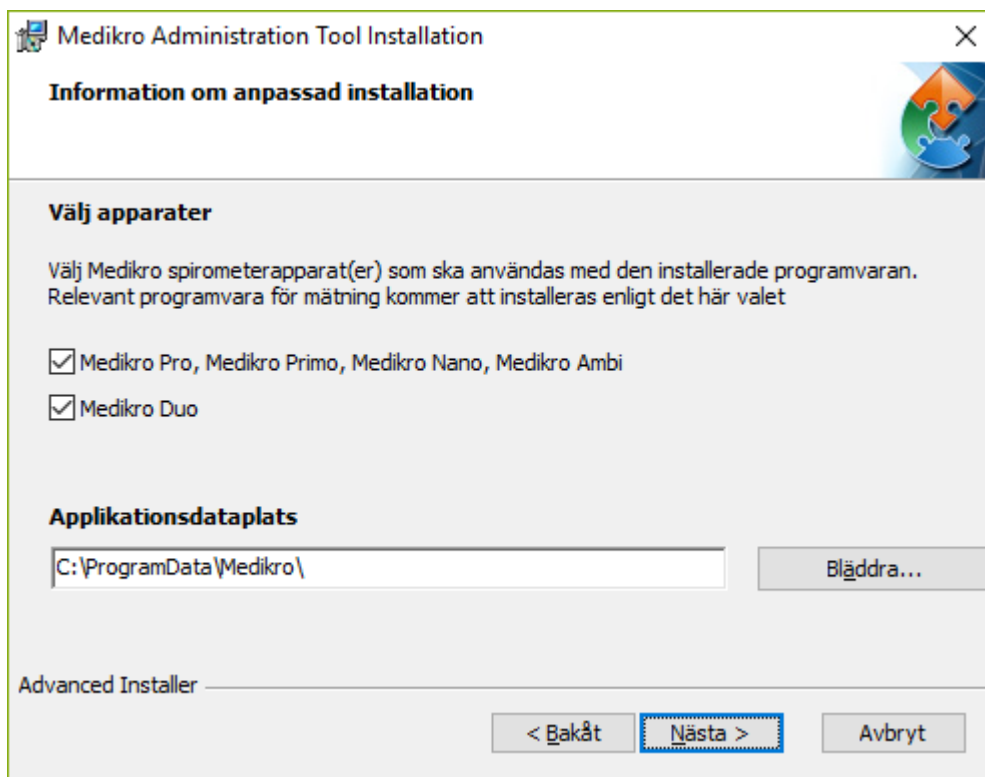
Medikro Administration Tool Installation

×

Information om anpassad installation

Välj apparater

Välj Medikro spirometerapparat(er) som ska användas med den installerade programvaran. Relevant programvara för mätning kommer att installeras enligt det här valet

☑ Medikro Pro, Medikro Primo, Medikro Nano, Medikro Ambi

☑ Medikro Duo

Applikationsdataplats

C:\ProgramData\Medikro\

Bläddra...

Advanced Installer

< Bakåt

Nästa >

Avbryt